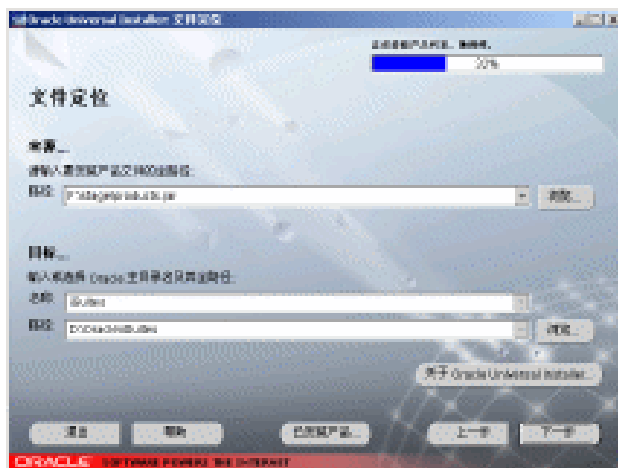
Oracle Universal Installer: 文件定位

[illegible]

32%

文件定位

来源...

请输入要安装产品文件的全路径:

路径: F:\stage\products.jar

浏览...

目标...

输入或选择 Oracle 主目录名及其全路径:

名称: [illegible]

路径: D:\Oracle\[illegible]

浏览...

关于 Oracle Universal Installer...

退出

帮助

已安装产品...

上一步

下一步

ORACLE SOFTWARE POWERS THE INTERNET